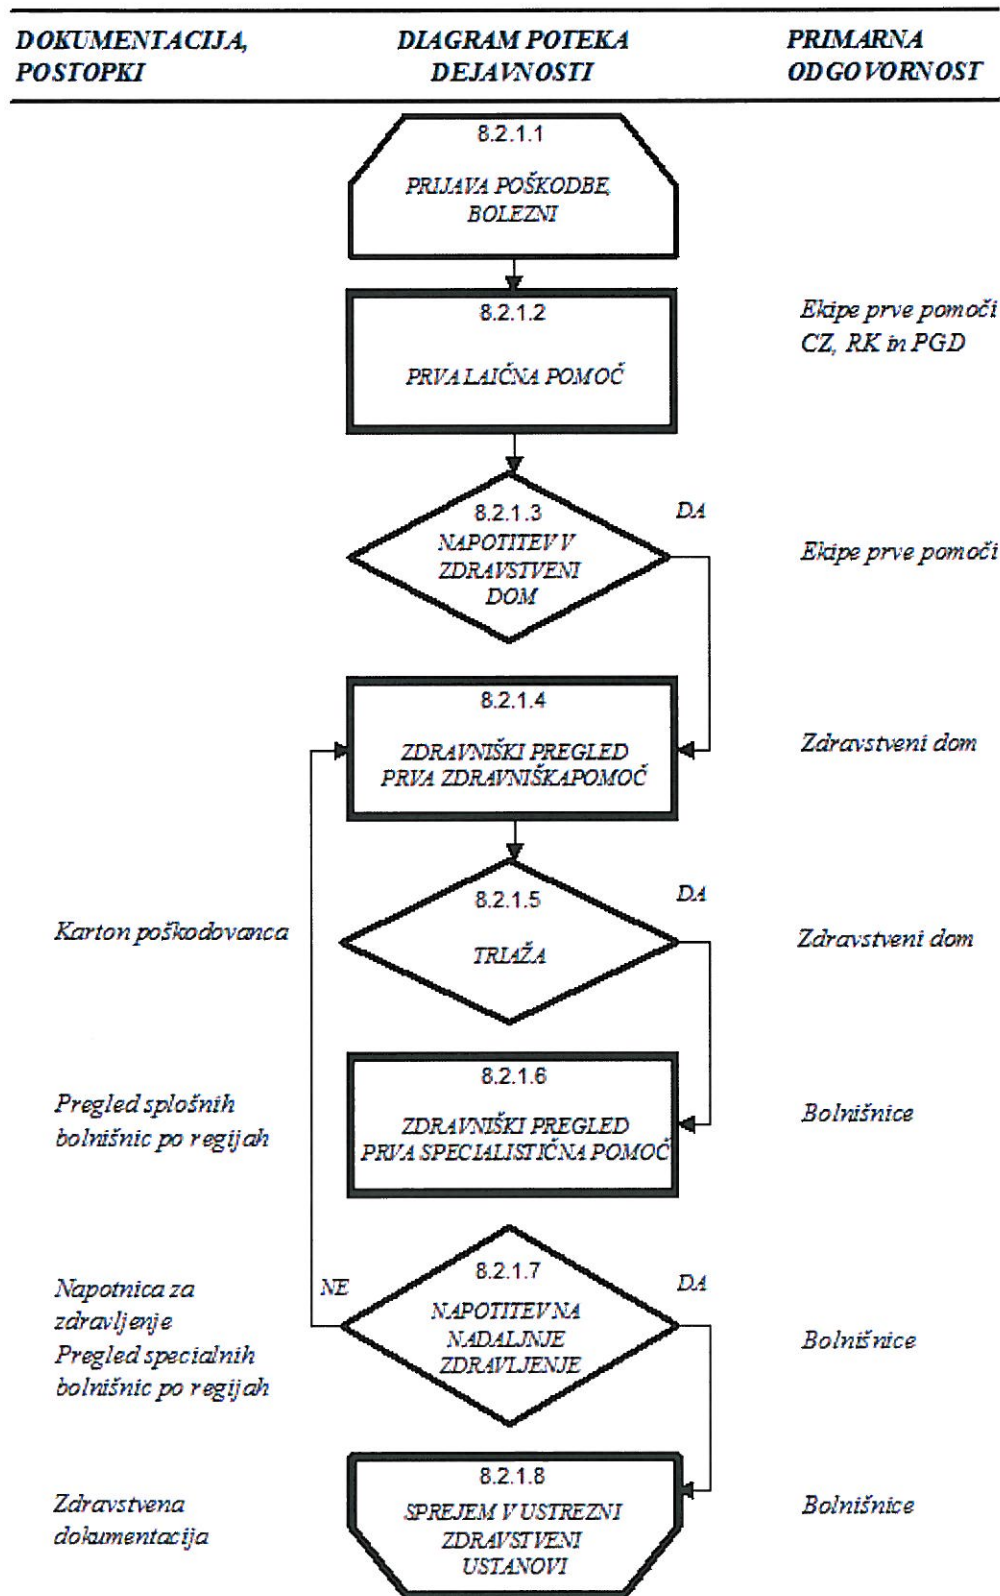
DOKUMENTACIJA, POSTOPKI

DIAGRAM POTEKA DEJAVNOSTI

PRIMARNA ODGOVORNOST

8.2.1.1
PRIJAVA POŠKODBE, BOLEZNI

8.2.1.2
PRVA LAIČNA POMOČ

Ekipe prve pomoči CZ, RK in PGD

8.2.1.3
NAPOTITEV V ZDRAVSTVENI DOM

DA

Ekipe prve pomoči

8.2.1.4
ZDRAVNIŠKI PREGLED PRVA ZDRAVNIŠKAPOMOČ

Zdravstveni dom

8.2.1.5
TRIAŽA

DA

Karton poškodovanca

Zdravstveni dom

8.2.1.6
ZDRAVNIŠKI PREGLED PRVA SPECIALISTIČNA POMOČ

Pregled splošnih bolnišnic po regijah

Bolnišnice

8.2.1.7
NAPOTITEV NA NADALJNJE ZDRAVLJENJE

NE

DA

Napotnica za zdravljenje
Pregled specialnih bolnišnic po regijah

Bolnišnice

8.2.1.8
SPREJEM V USTREZNI ZDRAVSTVENI USTANOVI

Zdravstvena dokumentacija

Bolnišnice